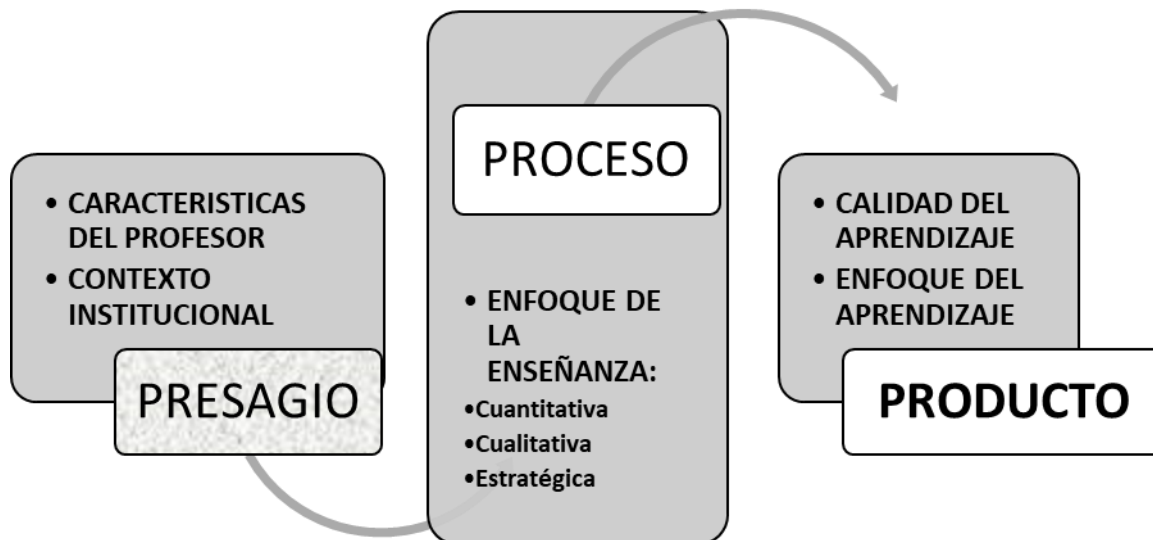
• CARACTERISTICAS DEL PROFESOR
• CONTEXTO INSTITUCIONAL

PRESAGIO

PROCESO

• ENFOQUE DE LA ENSEÑANZA:
•Cuantitativa
•Cualitativa
•Estratégica

• CALIDAD DEL APRENDIZAJE
• ENFOQUE DEL APRENDIZAJE

PRODUCTO